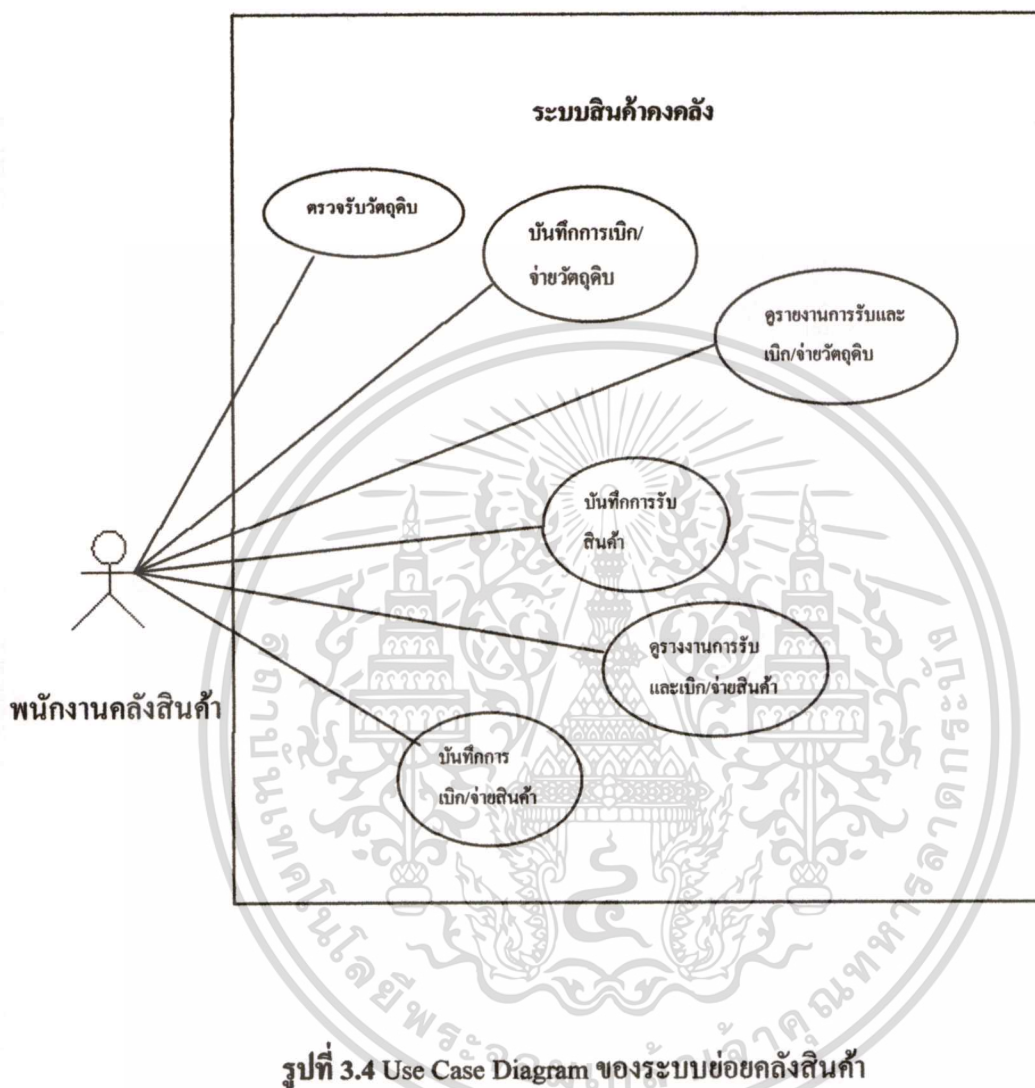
ระบบสินค้าคงคลัง

ตรวจรับวัตถุดิบ

บันทึกการเบิก/ จ่ายวัตถุดิบ

ดูรายงานการรับและ เบิก/จ่ายวัตถุดิบ

บันทึกการรับ สินค้า

ดูรางงานการรับ และเบิก/จ่ายสินค้า

บันทึกการ เบิก/จ่ายสินค้า

พนักงานคลังสินค้า

รูปที่ 3.4 Use Case Diagram ของระบบย่อยคลังสินค้า